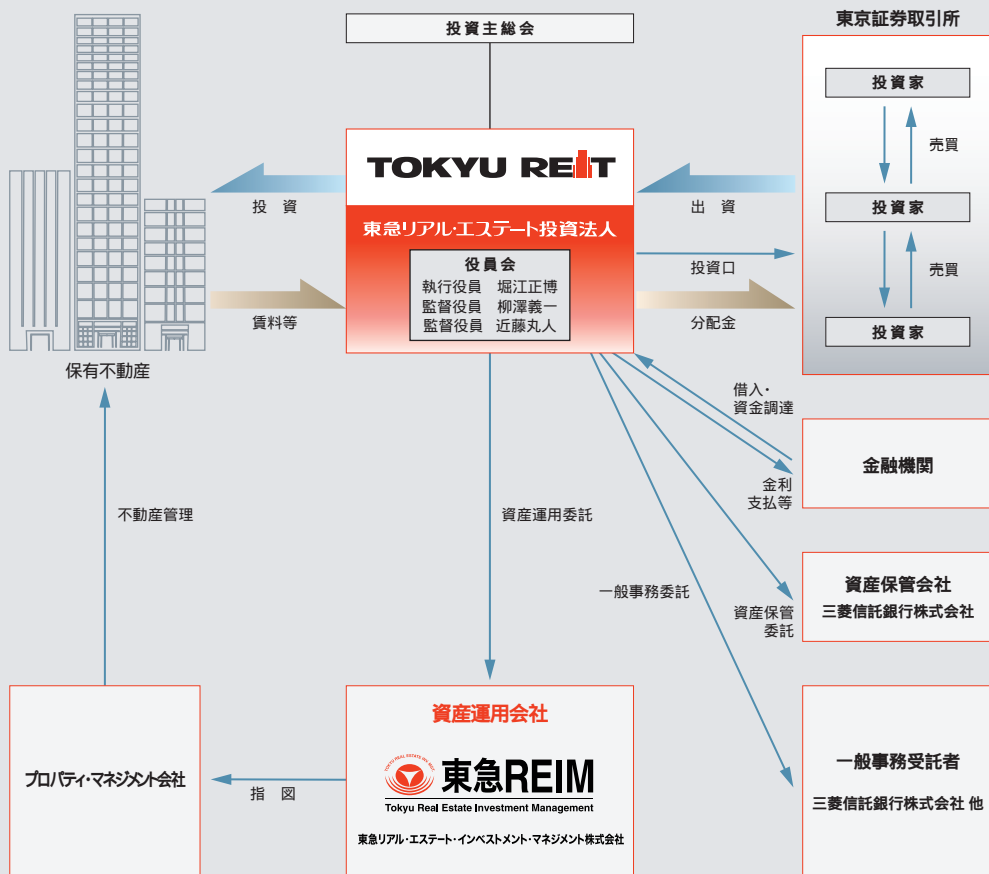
投資主総会

東京証券取引所

投資家

売買

投資家

売買

投資家

TOKYU REIT

東急リアル・エステート投資法人

役員会
執行役員　堀江正博
監督役員　柳澤義一
監督役員　近藤丸人

投　資

賃料等

出　資

投資口

分配金

保有不動産

借入・資金調達

金融機関

金利支払等

不動産管理

資産運用委託

一般事務委託

資産保管会社
三菱信託銀行株式会社

資産保管委託

資産運用会社

東急REIM
Tokyu Real Estate Investment Management

東急リアル・エステート・インベストメント・マネジメント株式会社

プロパティ・マネジメント会社

指　図

一般事務受託者
三菱信託銀行株式会社 他